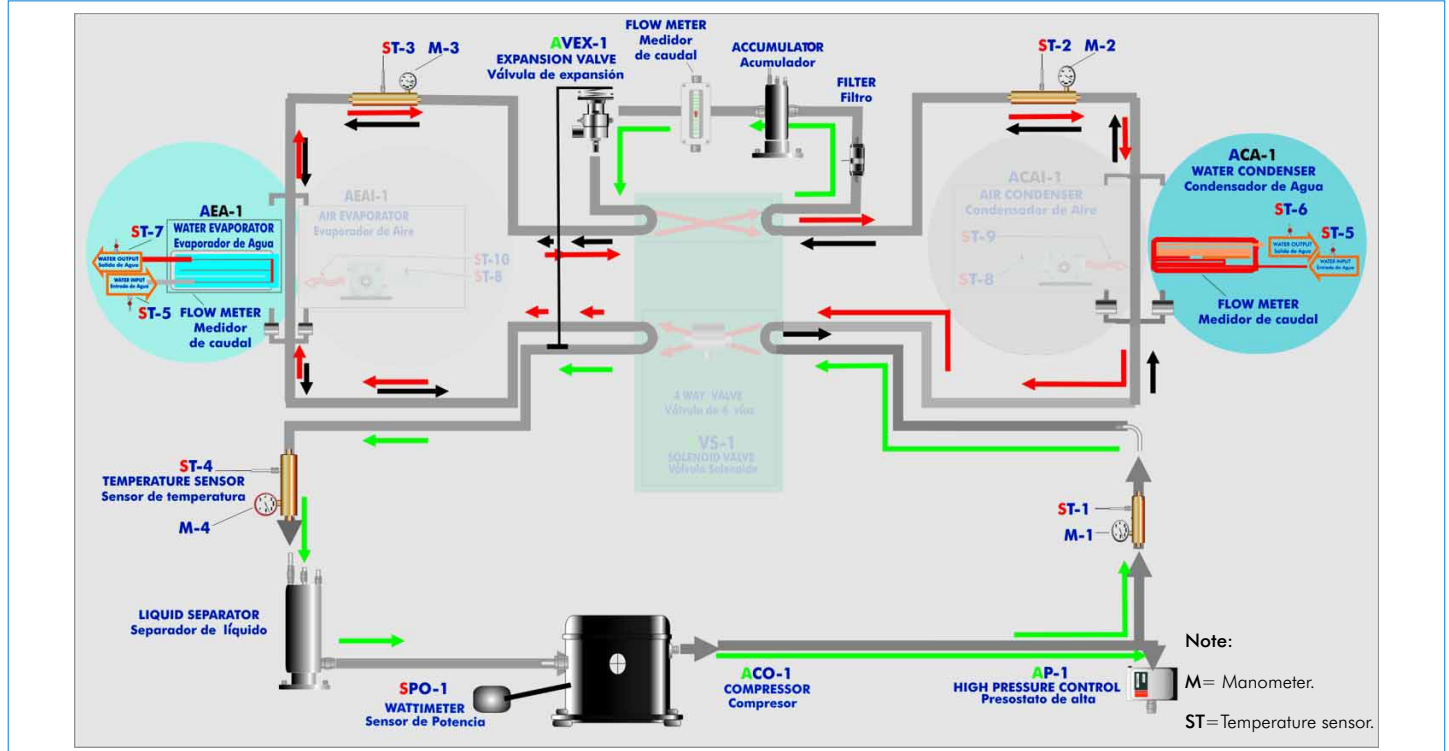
ST-3 M-3

AVEX-1
EXPANSION VALVE
Válvula de expansión

FLOW METER
Medidor de caudal

ACCUMULATOR
Acumulador

FILTER
Filtro

ST-2 M-2

AEA-1
WATER EVAPORATOR
Evaporador de Agua

ST-7
WATER OUTPUT
Salida de Agua
WATER INPUT
Entrada de Agua
ST-5
FLOW METER
Medidor de caudal

AEAI-1
AIR EVAPORATOR
Evaporador de Aire
ST-10
ST-8

ACAI-1
AIR CONDENSER
Condensador de Aire
ST-9
ST-8

ACA-1
WATER CONDENSER
Condensador de Agua
ST-6
ST-5
WATER OUTPUT
Salida de Agua
WATER INPUT
Entrada de Agua
FLOW METER
Medidor de caudal

4 WAY VALVE
Válvula de 4 vías

VS-1
SOLENOID VALVE
Válvula Solenoide

ST-4
TEMPERATURE SENSOR
Sensor de temperatura
M-4

ST-1
M-1

LIQUID SEPARATOR
Separador de líquido

SPO-1
WATTIMETER
Sensor de Potencia

ACO-1
COMPRESSOR
Compresor

AP-1
HIGH PRESSURE CONTROL
Presostato de alta

Note:
M= Manometer.
ST=Temperature sensor.